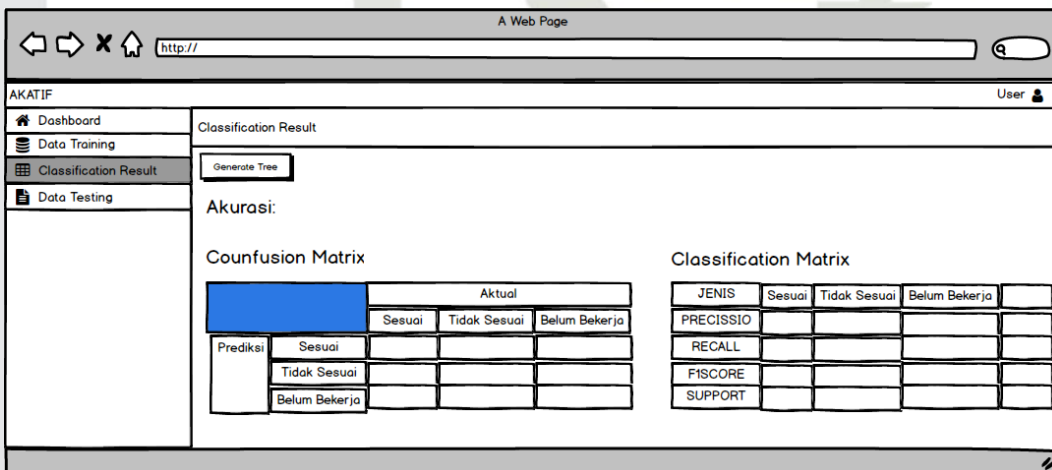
A Web Page

http://

AKATIF

User

Dashboard
Data Training
Classification Result
Data Testing

Classification Result

Generate Tree

Akurasi:

Counfusion Matrix

| | | Aktual | | |
|---|---|---|---|---|
| | | Sesuai | Tidak Sesuai | Belum Bekerja |
| Prediksi | Sesuai | | | |
| | Tidak Sesuai | | | |
| | Belum Bekerja | | | |

Classification Matrix

| JENIS | Sesuai | Tidak Sesuai | Belum Bekerja | |
|---|---|---|---|---|
| PRECISSIO | | | | |
| RECALL | | | | |
| F1SCORE | | | | |
| SUPPORT | | | | |